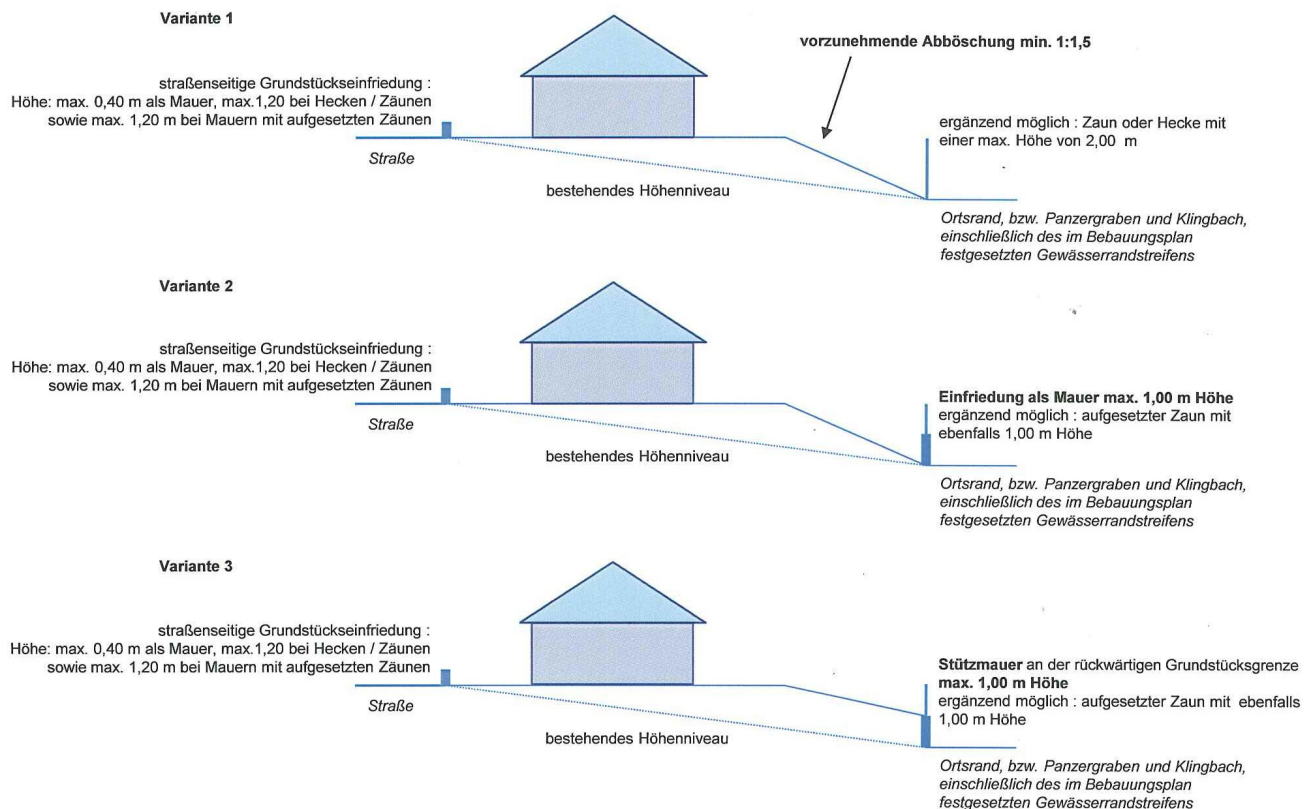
Variante 1

vorzunehmende Abböschung min. 1:1,5

straßenseitige Grundstückseinfriedung : Höhe: max. 0,40 m als Mauer, max.1,20 bei Hecken / Zäunen sowie max. 1,20 m bei Mauern mit aufgesetzten Zäunen

ergänzend möglich : Zaun oder Hecke mit einer max. Höhe von 2,00 m

Straße

bestehendes Höhenniveau

Ortsrand, bzw. Panzergraben und Klingbach, einschließlich des im Bebauungsplan festgesetzten Gewässerrandstreifens

Variante 2

straßenseitige Grundstückseinfriedung : Höhe: max. 0,40 m als Mauer, max.1,20 bei Hecken / Zäunen sowie max. 1,20 m bei Mauern mit aufgesetzten Zäunen

Einfriedung als Mauer max. 1,00 m Höhe
ergänzend möglich : aufgesetzter Zaun mit ebenfalls 1,00 m Höhe

Straße

bestehendes Höhenniveau

Ortsrand, bzw. Panzergraben und Klingbach, einschließlich des im Bebauungsplan festgesetzten Gewässerrandstreifens

Variante 3

straßenseitige Grundstückseinfriedung : Höhe: max. 0,40 m als Mauer, max.1,20 bei Hecken / Zäunen sowie max. 1,20 m bei Mauern mit aufgesetzten Zäunen

Stützmauer an der rückwärtigen Grundstücksgrenze max. 1,00 m Höhe
ergänzend möglich : aufgesetzter Zaun mit ebenfalls 1,00 m Höhe

Straße

bestehendes Höhenniveau

Ortsrand, bzw. Panzergraben und Klingbach, einschließlich des im Bebauungsplan festgesetzten Gewässerrandstreifens